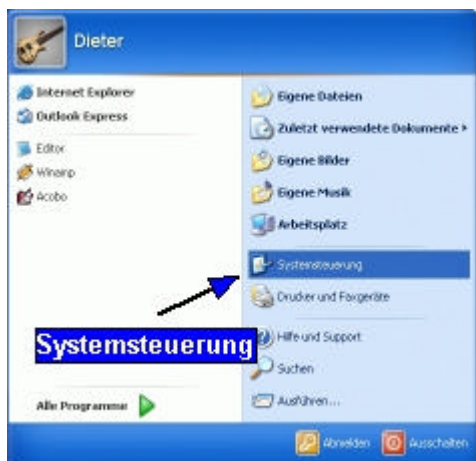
Dieter

Internet Explorer
Outlook Express
Editor
Winamp
Acobo

Alle Programme

Eigene Dateien
Zuletzt verwendete Dokumente ▸
Eigene Bilder
Eigene Musik
Arbeitsplatz
Systemsteuerung
Drucker und Faxgeräte
Hilfe und Support
Suchen
Ausführen...

Systemsteuerung

Abmelden
Ausschalten